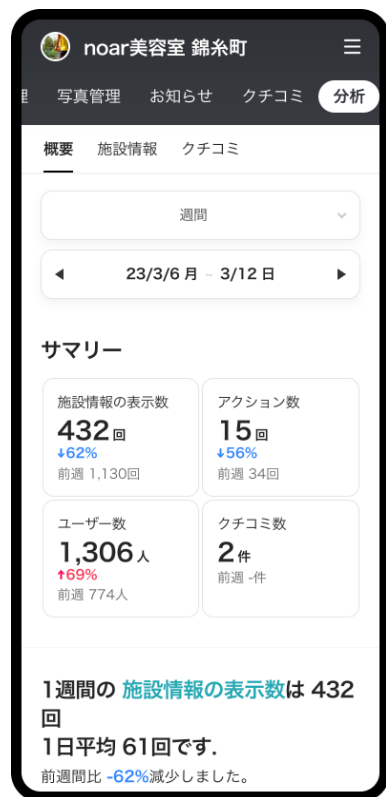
noar美容室 錦糸町

理 写真管理 お知らせ クチコミ 分析

概要 施設情報 クチコミ

週間

23/3/6 月 – 3/12 日

サマリー

| 施設情報の表示数 432回 ↓62% 前週 1,130回 | アクション数 15回 ↓56% 前週 34回 |
|---|---|
| ユーザー数 1,306人 ↑69% 前週 774人 | クチコミ数 2件 前週 -件 |

1週間の 施設情報の表示数は 432回
1日平均 61回です.
前週間比 -62%減少しました。